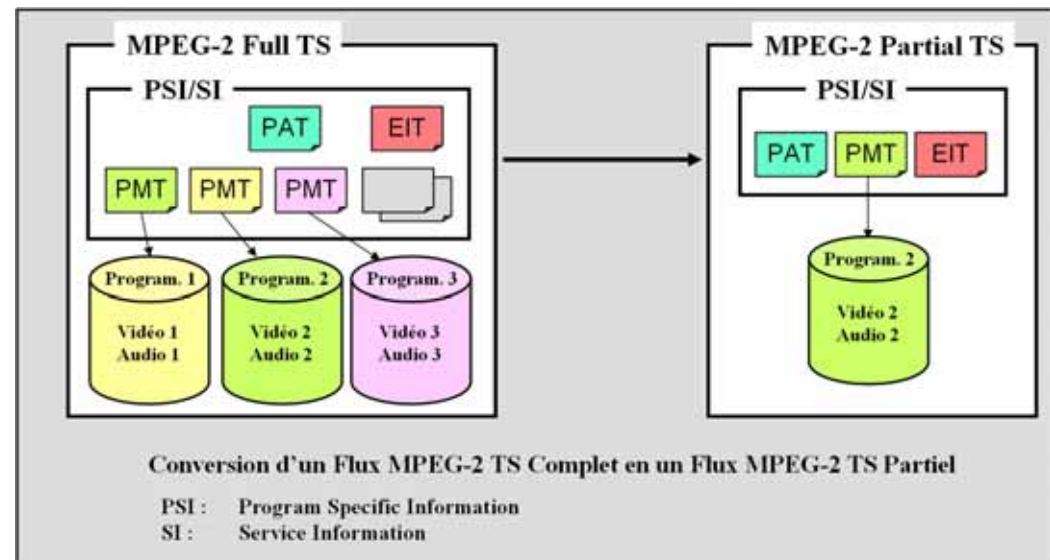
MPEG-2 Full TS

PSI/SI

PAT

EIT

PMT

PMT

PMT

Program. 1
Vidéo 1
Audio 1

Program. 2
Vidéo 2
Audio 2

Program. 3
Vidéo 3
Audio 3

MPEG-2 Partial TS

PSI/SI

PAT

PMT

EIT

Program. 2
Vidéo 2
Audio 2

Conversion d'un Flux MPEG-2 TS Complet en un Flux MPEG-2 TS Partiel

PSI : Program Specific Information
SI : Service Information